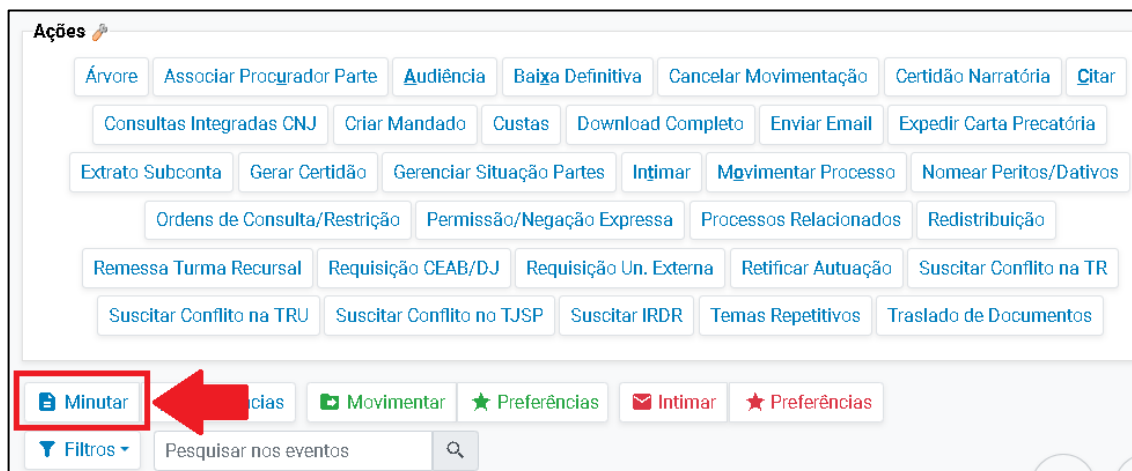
Ações

Árvore | Associar Procurador Parte | Audiência | Baixa Definitiva | Cancelar Movimentação | Certidão Narratória | Citar

Consultas Integradas CNJ | Criar Mandado | Custas | Download Completo | Enviar Email | Expedir Carta Precatória

Extrato Subconta | Gerar Certidão | Gerenciar Situação Partes | Intimar | Movimentar Processo | Nomear Peritos/Dativos

Ordens de Consulta/Restrição | Permissão/Negação Expressa | Processos Relacionados | Redistribuição

Remessa Turma Recursal | Requisição CEAB/DJ | Requisição Un. Externa | Retificar Autuação | Suscitar Conflito na TR

Suscitar Conflito na TRU | Suscitar Conflito no TJSP | Suscitar IRDR | Temas Repetitivos | Traslado de Documentos

Minutar | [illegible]cias | Movimentar | Preferências | Intimar | Preferências

Filtros | Pesquisar nos eventos